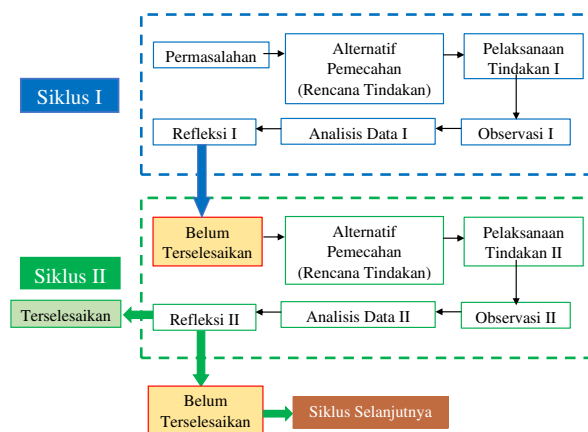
Siklus I

Permasalahan

Alternatif Pemecahan (Rencana Tindakan)

Pelaksanaan Tindakan I

Refleksi I

Analisis Data I

Observasi I

Siklus II

Belum Terselesaikan

Alternatif Pemecahan (Rencana Tindakan)

Pelaksanaan Tindakan II

Terselesaikan

Refleksi II

Analisis Data II

Observasi II

Belum Terselesaikan

Siklus Selanjutnya